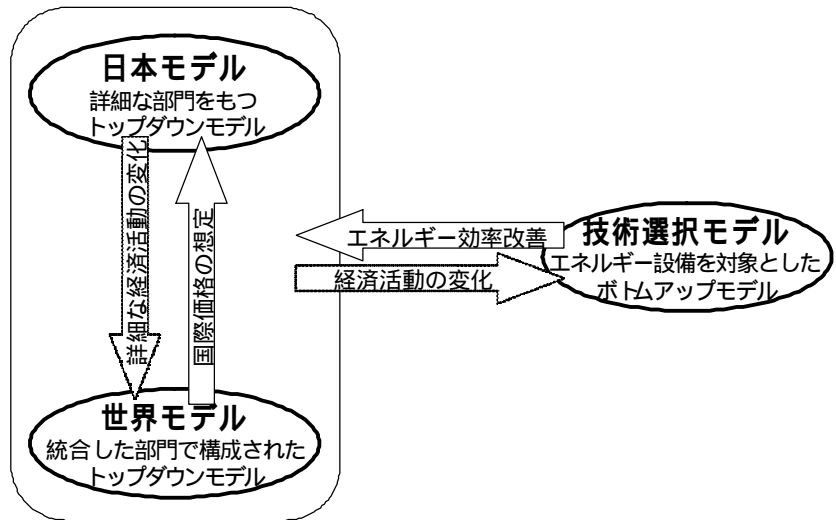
日本モデル
詳細な部門をもつ
トップダウンモデル

詳細な経済活動の変化

国際価格の想定

世界モデル
統合した部門で構成された
トップダウンモデル

エネルギー効率改善

経済活動の変化

技術選択モデル
エネルギー設備を対象とした
ボトムアップモデル